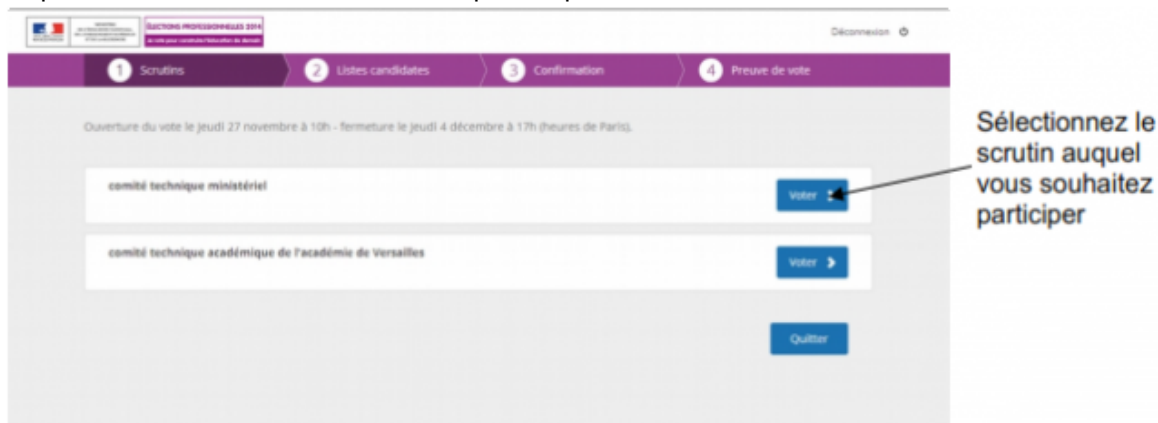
ÉLECTIONS PROFESSIONNELLES 2014
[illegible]

Déconnexion

1 Scrutins
2 Listes candidates
3 Confirmation
4 Preuve de vote

Ouverture du vote le jeudi 27 novembre à 10h - fermeture le jeudi 4 décembre à 17h (heures de Paris).

comité technique ministériel
Voter

comité technique académique de l'académie de Versailles
Voter

Quitter

Sélectionnez le scrutin auquel vous souhaitez participer